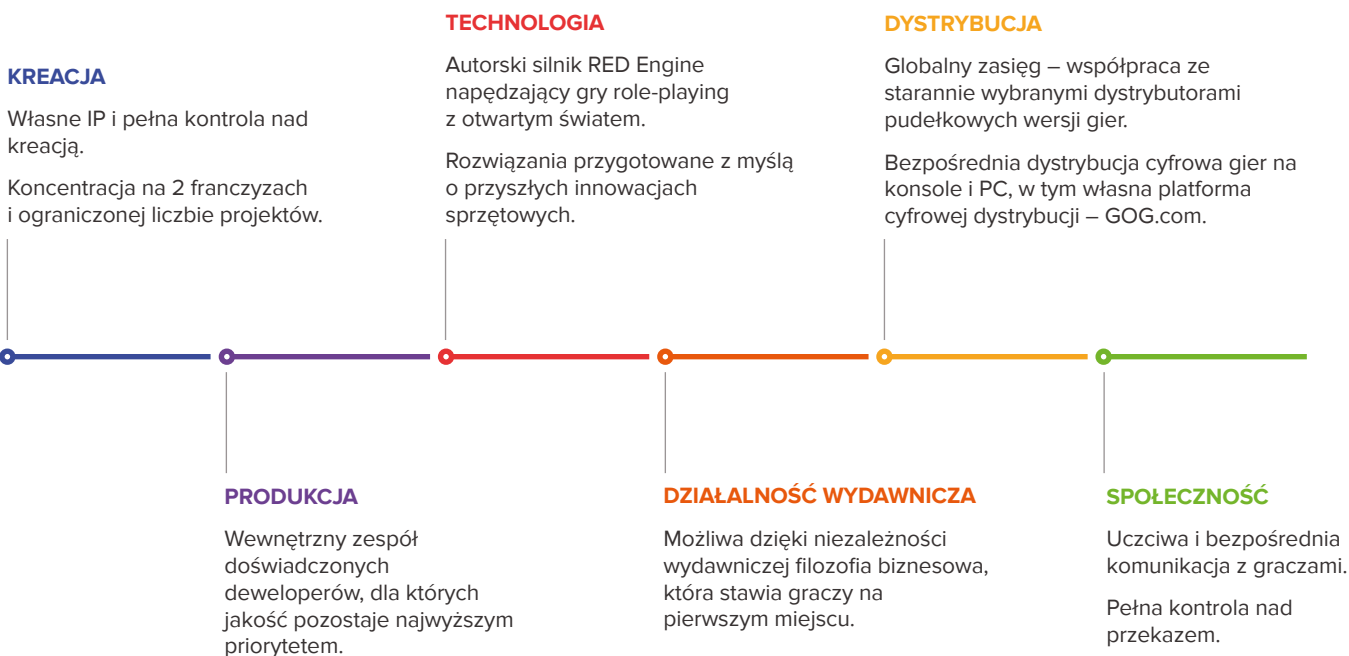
KREACJA

Własne IP i pełna kontrola nad kreacją.

Koncentracja na 2 franczyzach i ograniczonej liczbie projektów.

TECHNOLOGIA

Autorski silnik RED Engine napędzający gry role-playing z otwartym światem.

Rozwiązania przygotowane z myślą o przyszłych innowacjach sprzętowych.

DYSTRYBUCJA

Globalny zasięg – współpraca ze starannie wybranymi dystrybutorami pudełkowych wersji gier.

Bezpośrednia dystrybucja cyfrowa gier na konsole i PC, w tym własna platforma cyfrowej dystrybucji – GOG.com.

PRODUKCJA

Wewnętrzny zespół doświadczonych deweloperów, dla których jakość pozostaje najwyższym priorytetem.

DZIAŁALNOŚĆ WYDAWNICZA

Możliwa dzięki niezależności wydawniczej filozofia biznesowa, która stawia graczy na pierwszym miejscu.

SPOŁECZNOŚĆ

Uczciwa i bezpośrednia komunikacja z graczami.

Pełna kontrola nad przekazem.